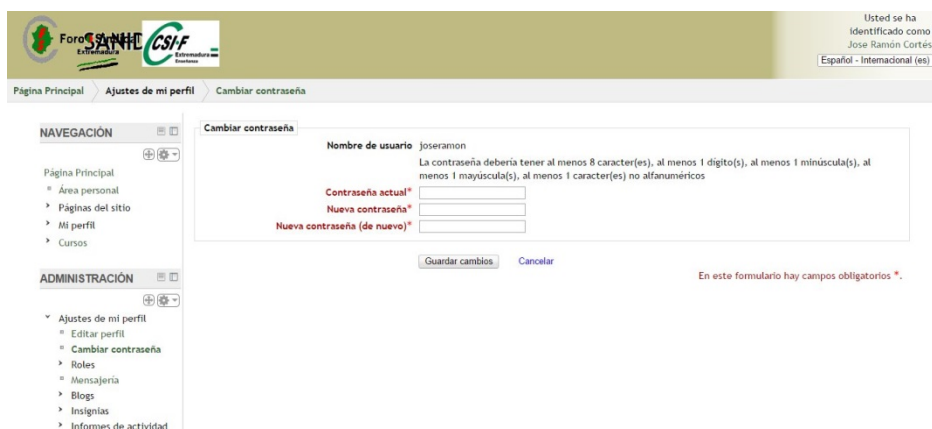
Foro SANHC Extremadura CSI·F Extremadura Enseñanza

Usted se ha identificado como Jose Ramón Cortés
Español - Internacional (es)

Página Principal › Ajustes de mi perfil › Cambiar contraseña

NAVEGACIÓN
Página Principal
Área personal
Páginas del sitio
Mi perfil
Cursos

ADMINISTRACIÓN
Ajustes de mi perfil
Editar perfil
Cambiar contraseña
Roles
Mensajería
Blogs
Insignias
Informes de actividad

Cambiar contraseña
Nombre de usuario joseramon
La contraseña debería tener al menos 8 caracter(es), al menos 1 dígito(s), al menos 1 minúscula(s), al menos 1 mayúscula(s), al menos 1 caracter(es) no alfanuméricos
Contraseña actual*
Nueva contraseña*
Nueva contraseña (de nuevo)*

Guardar cambios Cancelar

En este formulario hay campos obligatorios *.